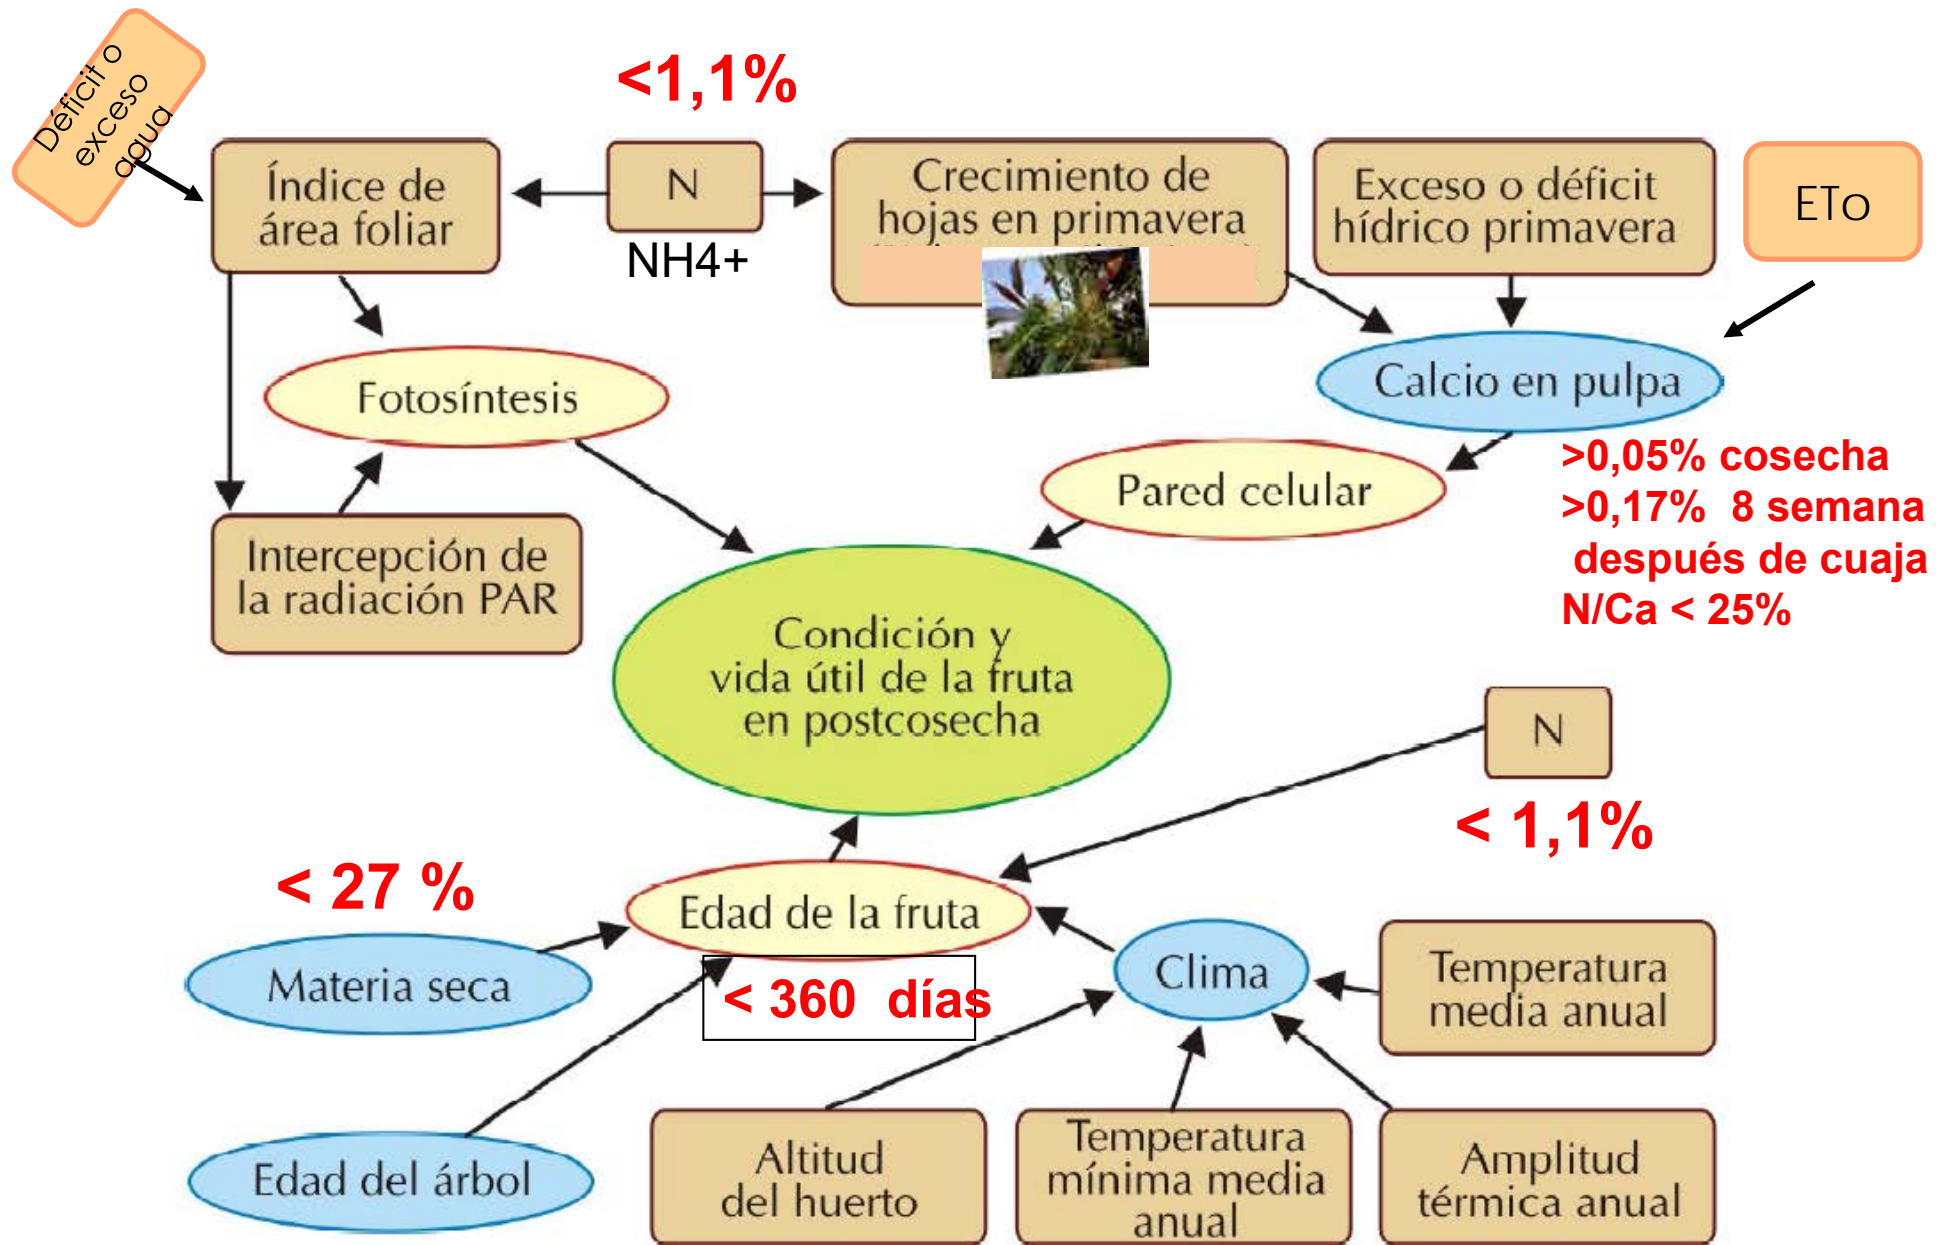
Déficit o exceso agua

<1,1%

Índice de área foliar

N

NH4+

Crecimiento de hojas en primavera

Exceso o déficit hídrico primavera

ETo

Fotosíntesis

Calcio en pulpa

>0,05% cosecha
>0,17% 8 semana después de cuaja
N/Ca < 25%

Pared celular

Intercepción de la radiación PAR

Condición y vida útil de la fruta en postcosecha

N

< 1,1%

< 27 %

Edad de la fruta

< 360 días

Materia seca

Clima

Temperatura media anual

Edad del árbol

Altitud del huerto

Temperatura mínima media anual

Amplitud térmica anual